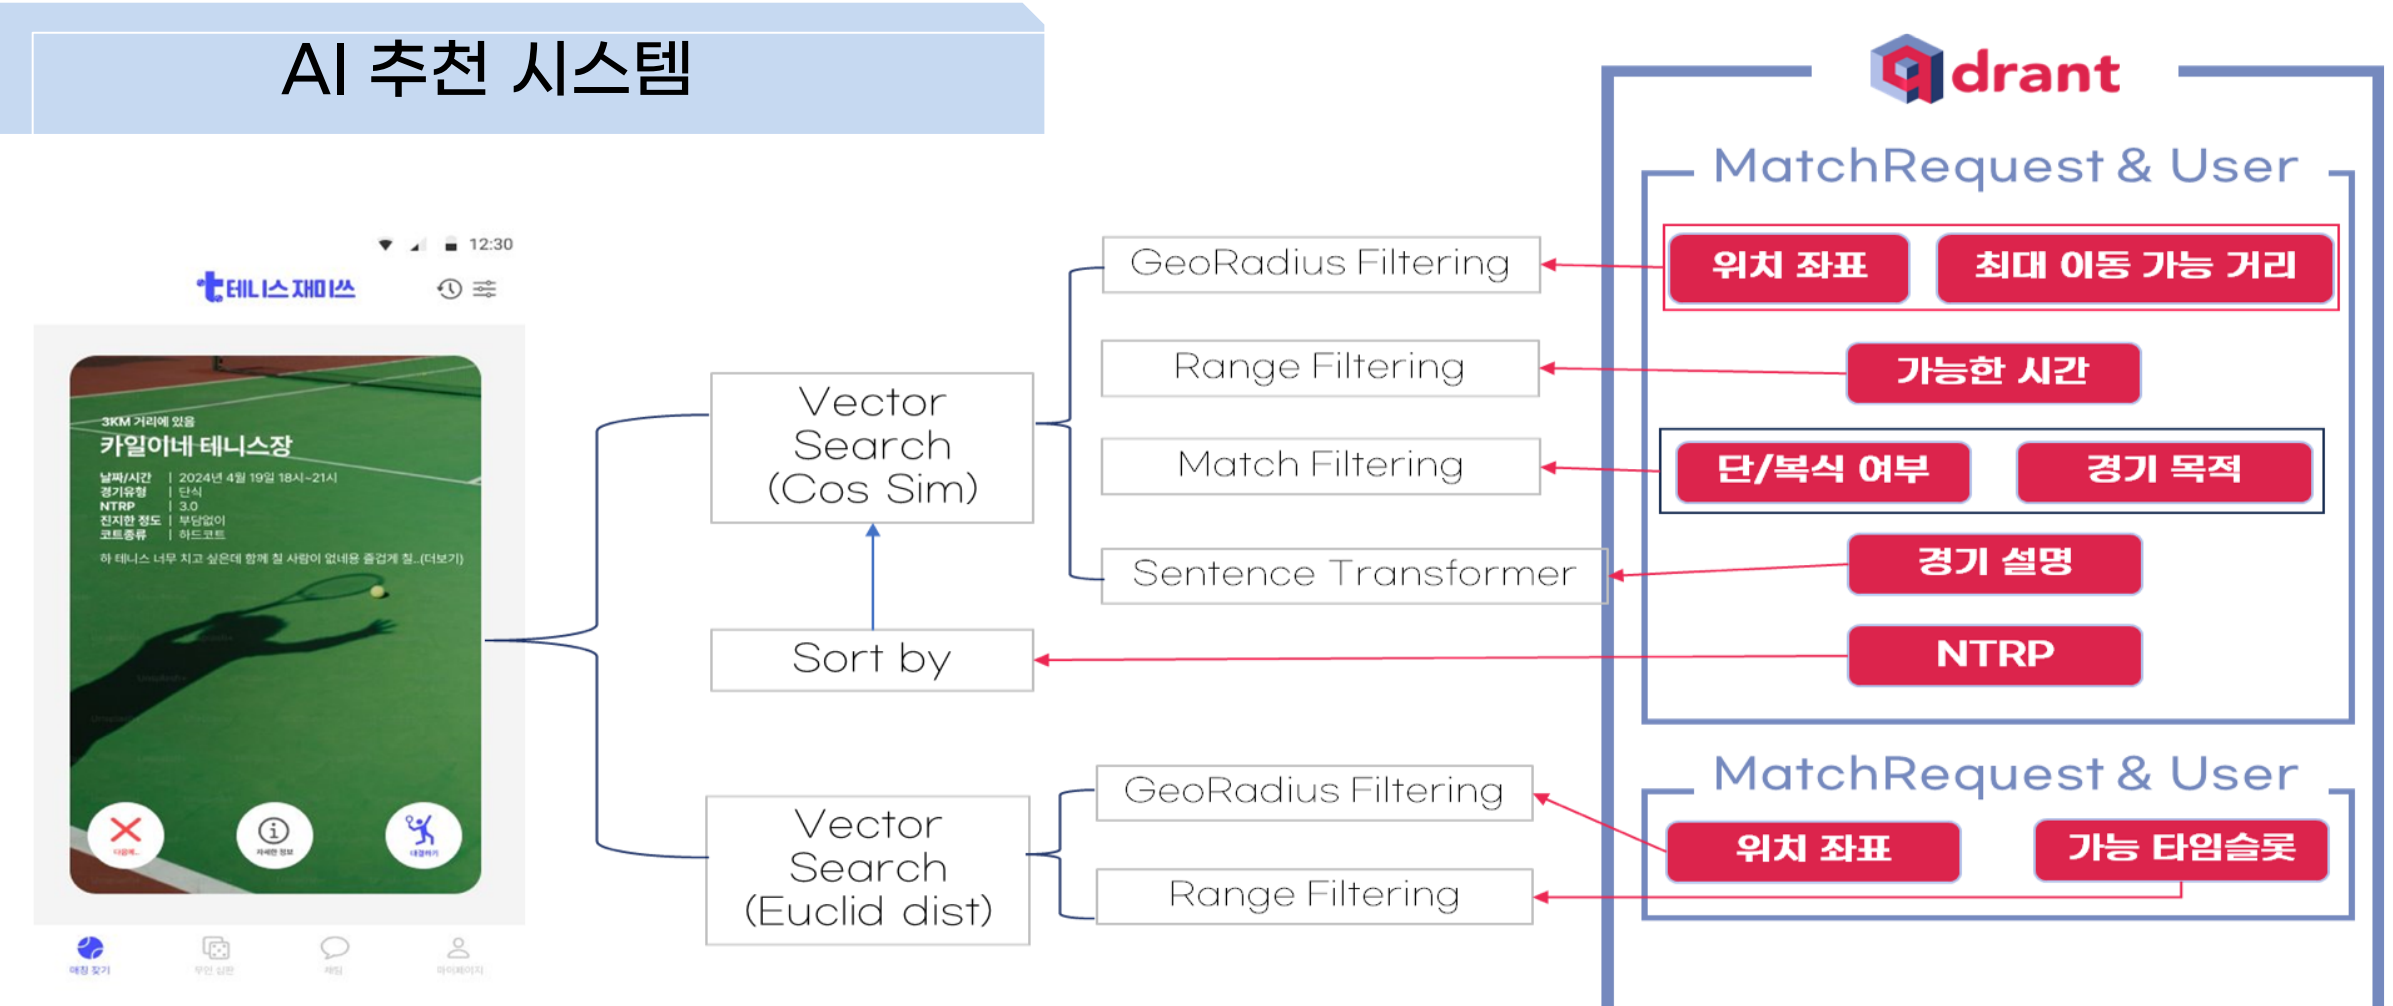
AI 추천 시스템

12:30

테니스 재미쓰

3KM 거리에 있음
카일이네 테니스장
날짜/시간 | 2024년 4월 19일 18시~21시
경기유형 | 단식
NTRP | 3.0
진지한 정도 | 부담없이
코트종류 | 하드코트
하 테니스 너무 치고 싶은데 함께 칠 사람이 없네용 즐겁게 칠..(더보기)

다음에
자세한 정보
대결하기

매칭 찾기
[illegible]
채팅
마이페이지

Vector Search (Cos Sim)

Sort by

Vector Search (Euclid dist)

GeoRadius Filtering

Range Filtering

Match Filtering

Sentence Transformer

GeoRadius Filtering

Range Filtering

drant

MatchRequest & User

위치 좌표
최대 이동 가능 거리
가능한 시간
단/복식 여부
경기 목적
경기 설명
NTRP

MatchRequest & User

위치 좌표
가능 타임슬롯